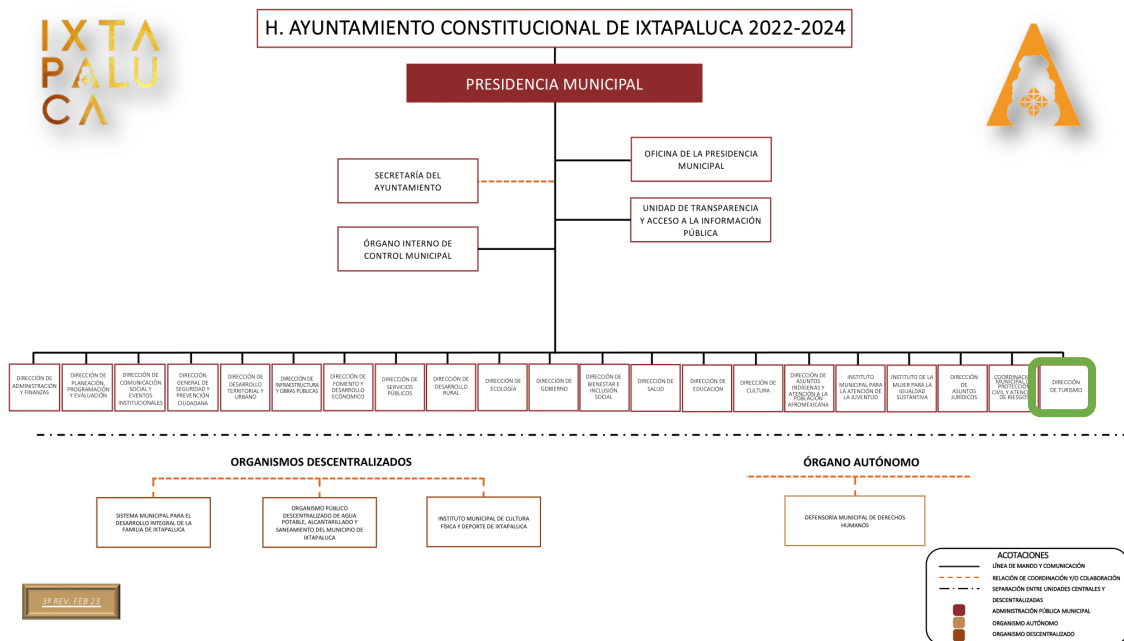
IXTA
PALU
CA

H. AYUNTAMIENTO CONSTITUCIONAL DE IXTAPALUCA 2022-2024

PRESIDENCIA MUNICIPAL

OFICINA DE LA PRESIDENCIA MUNICIPAL

SECRETARÍA DEL AYUNTAMIENTO

UNIDAD DE TRANSPARENCIA Y ACCESO A LA INFORMACIÓN PÚBLICA

ÓRGANO INTERNO DE CONTROL MUNICIPAL

DIRECCIÓN DE ADMINISTRACIÓN Y FINANZAS

DIRECCIÓN DE PLANEACIÓN, PROGRAMACIÓN Y EVALUACIÓN

DIRECCIÓN DE COMUNICACIÓN SOCIAL Y EVENTOS INSTITUCIONALES

DIRECCIÓN GENERAL DE SEGURIDAD Y PREVENCIÓN CIUDADANA

DIRECCIÓN DE DESARROLLO TERRITORIAL Y URBANO

DIRECCIÓN DE INFRAESTRUCTURA Y OBRAS PÚBLICAS

DIRECCIÓN DE FOMENTO Y DESARROLLO ECONÓMICO

DIRECCIÓN DE SERVICIOS PÚBLICOS

DIRECCIÓN DE DESARROLLO RURAL

DIRECCIÓN DE ECOLOGÍA

DIRECCIÓN DE GOBIERNO

DIRECCIÓN DE BIENESTAR E INCLUSIÓN SOCIAL

DIRECCIÓN DE SALUD

DIRECCIÓN DE EDUCACIÓN

DIRECCIÓN DE CULTURA

DIRECCIÓN DE ASUNTOS INDÍGENAS Y ATENCIÓN A LA POBLACIÓN AFROMEXICANA

INSTITUTO MUNICIPAL PARA LA ATENCIÓN DE LA JUVENTUD

INSTITUTO DE LA MUJER PARA LA IGUALDAD SUSTANTIVA

DIRECCIÓN DE ASUNTOS JURÍDICOS

COORDINACIÓN MUNICIPAL DE PROTECCIÓN CIVIL Y ATENCIÓN DE RIESGOS

DIRECCIÓN DE TURISMO

ORGANISMOS DESCENTRALIZADOS

SISTEMA MUNICIPAL PARA EL DESARROLLO INTEGRAL DE LA FAMILIA DE IXTAPALUCA

ORGANISMO PÚBLICO DESCENTRALIZADO DE AGUA POTABLE, ALCANTARILLADO Y SANEAMIENTO DEL MUNICIPIO DE IXTAPALUCA

INSTITUTO MUNICIPAL DE CULTURA FÍSICA Y DEPORTE DE IXTAPALUCA

ÓRGANO AUTÓNOMO

DEFENSORÍA MUNICIPAL DE DERECHOS HUMANOS

ACOTACIONES
LÍNEA DE MANDO Y COMUNICACIÓN
RELACIÓN DE COORDINACIÓN Y/O COLABORACIÓN
SEPARACIÓN ENTRE UNIDADES CENTRALES Y DESCENTRALIZADAS
ADMINISTRACIÓN PÚBLICA MUNICIPAL
ORGANISMO AUTÓNOMO
ORGANISMO DESCENTRALIZADO

3ª REV. FEB 23